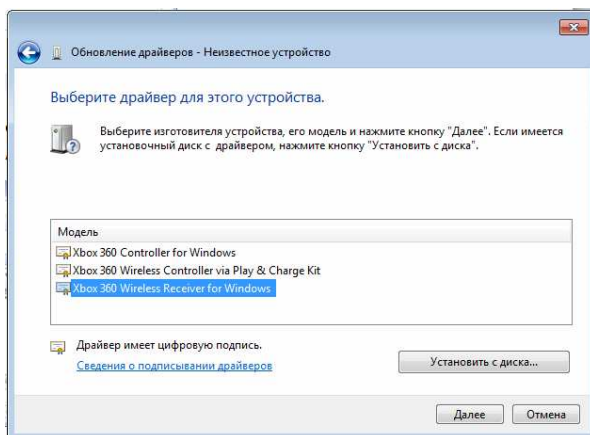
Обновление драйверов - Неизвестное устройство

Выберите драйвер для этого устройства.

Выберите изготовителя устройства, его модель и нажмите кнопку "Далее". Если имеется установочный диск с драйвером, нажмите кнопку "Установить с диска".

Модель
Xbox 360 Controller for Windows
Xbox 360 Wireless Controller via Play & Charge Kit
Xbox 360 Wireless Receiver for Windows

Драйвер имеет цифровую подпись.
Сведения о подписывании драйверов

Установить с диска...

Далее
Отмена